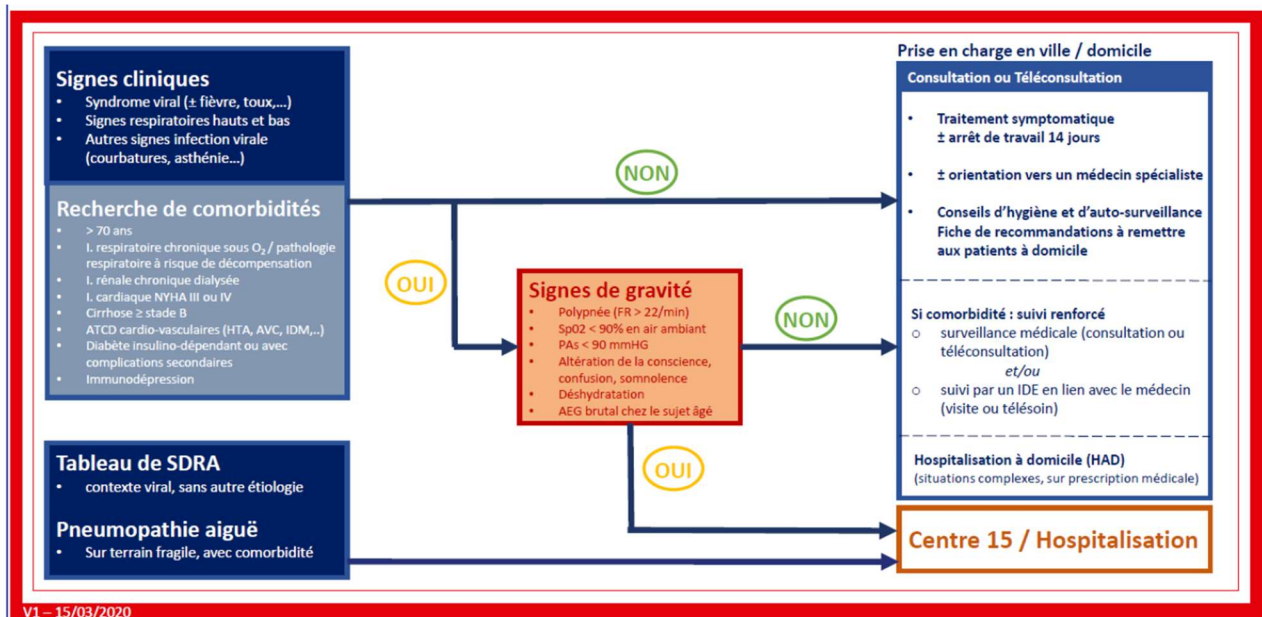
Signes cliniques
- Syndrome viral (± fièvre, toux,...)
- Signes respiratoires hauts et bas
- Autres signes infection virale (courbatures, asthénie...)

Recherche de comorbidités
- > 70 ans
- I. respiratoire chronique sous $O_2$ / pathologie respiratoire à risque de décompensation
- I. rénale chronique dialysée
- I. cardiaque NYHA III ou IV
- Cirrhose ≥ stade B
- ATCD cardio-vasculaires (HTA, AVC, IDM,..)
- Diabète insulino-dépendant ou avec complications secondaires
- Immunodépression

NON

OUI

Signes de gravité
- Polypnée (FR > 22/min)
- Sp02 < 90% en air ambiant
- PAs < 90 mmHG
- Altération de la conscience, confusion, somnolence
- Déshydratation
- AEG brutal chez le sujet âgé

NON

OUI

Prise en charge en ville / domicile

Consultation ou Téléconsultation

- Traitement symptomatique ± arrêt de travail 14 jours
- ± orientation vers un médecin spécialiste
- Conseils d'hygiène et d'auto-surveillance Fiche de recommandations à remettre aux patients à domicile

Si comorbidité : suivi renforcé
○ surveillance médicale (consultation ou téléconsultation)
et/ou
○ suivi par un IDE en lien avec le médecin (visite ou télésoin)

Hospitalisation à domicile (HAD)
(situations complexes, sur prescription médicale)

Tableau de SDRA
- contexte viral, sans autre étiologie

Pneumopathie aiguë
- Sur terrain fragile, avec comorbidité

Centre 15 / Hospitalisation

V1 – 15/03/2020